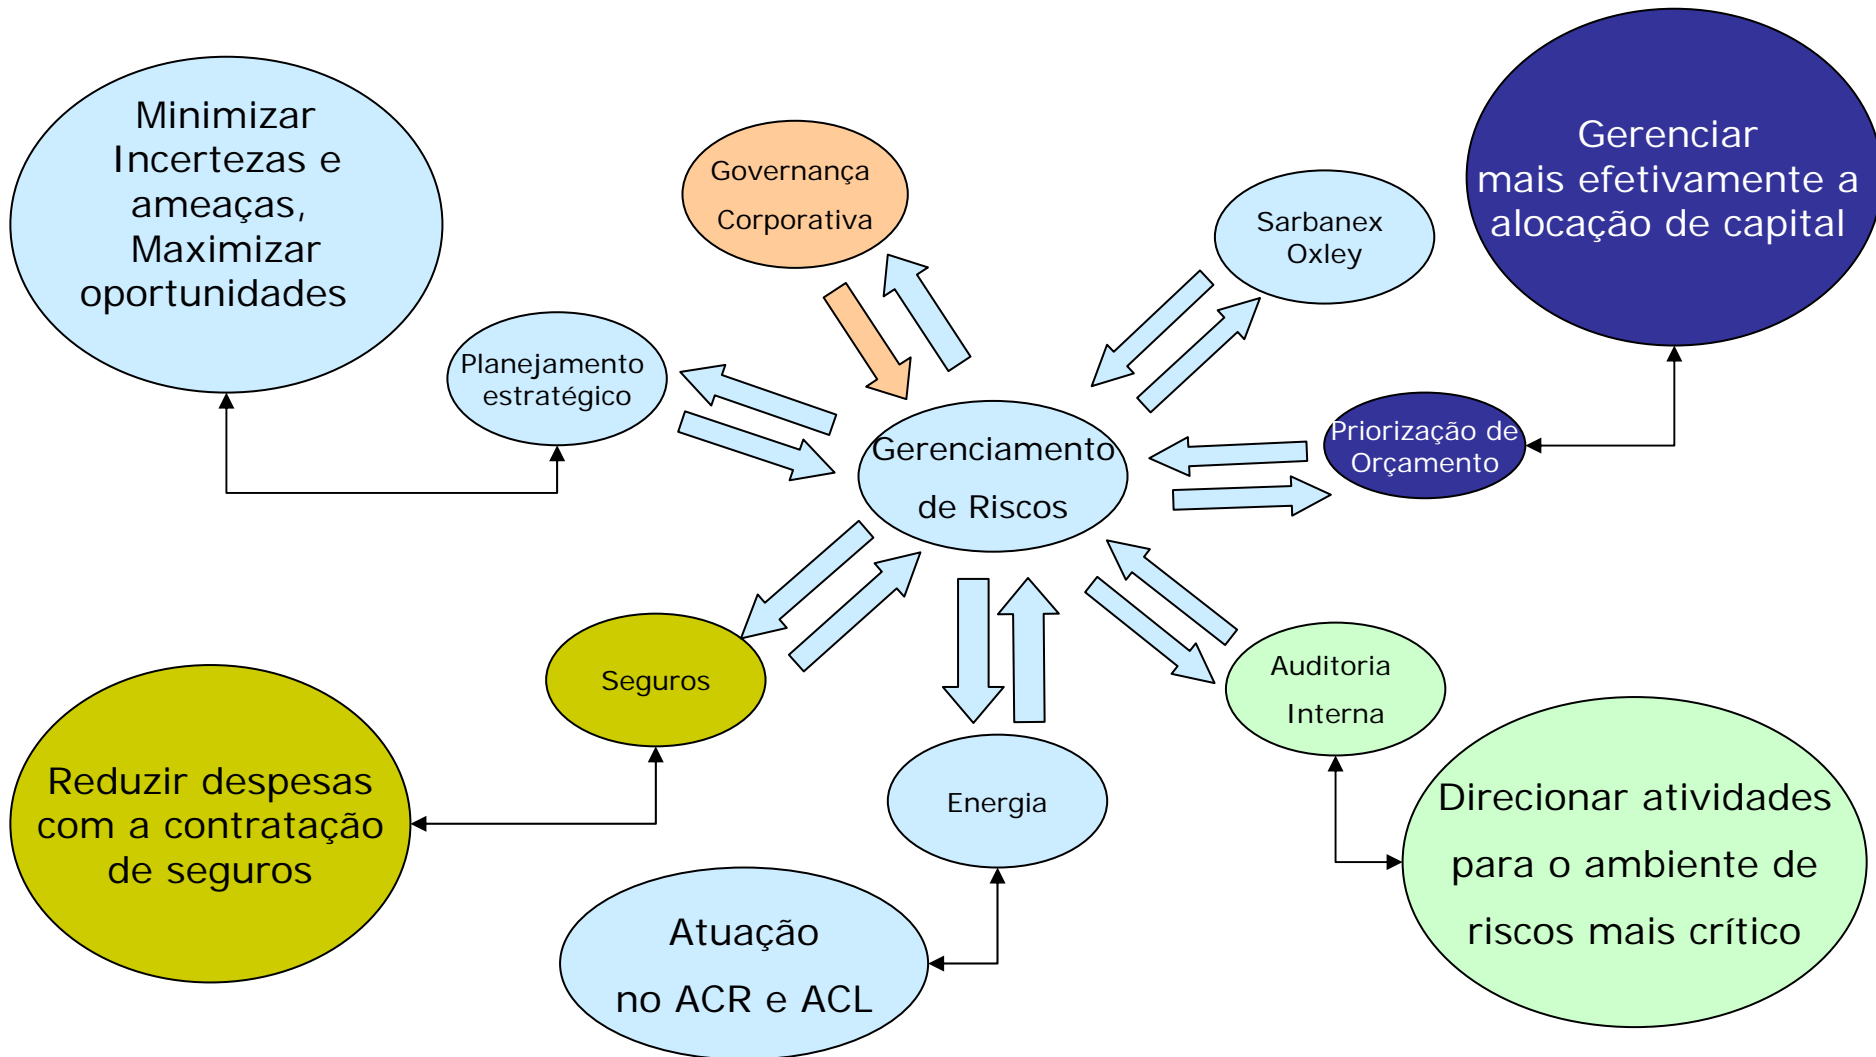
Minimizar Incertezas e ameaças, Maximizar oportunidades

Governança Corporativa

Sarbanex Oxley

Gerenciar mais efetivamente a alocação de capital

Planejamento estratégico

Gerenciamento de Riscos

Priorização de Orçamento

Seguros

Auditoria Interna

Reduzir despesas com a contratação de seguros

Energia

Direcionar atividades para o ambiente de riscos mais crítico

Atuação no ACR e ACL